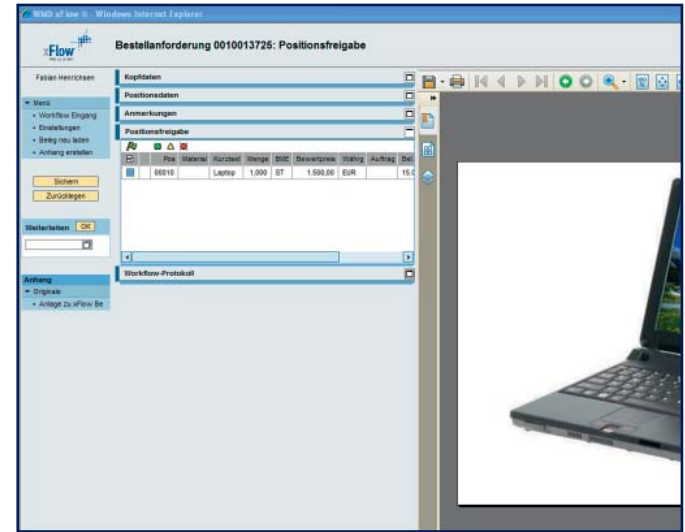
WMD xFlow ® - Windows Internet Explorer

xFlow

Bestellanforderung 0010013725: Positionsfreigabe

Fabian Henrichsen

▼ Menü
• Workflow Eingang
• Einstellungen
• Beleg neu laden
• Anhang erstellen

Sichern
Zurücklegen

Weiterleiten OK

Anhang
▼ Originale
• Anlage zu xFlow Be

Kopfdaten

Positionsdaten

Anmerkungen

Positionsfreigabe

| | Pos | Material | Kurztext | Menge | BME | Bewertpreis | Währg | Auftrag | Bel |
|---|---|---|---|---|---|---|---|---|---|
| | 00010 | | Laptop | 1,000 | ST | 1.500,00 | EUR | | 15,0 |

Workflow-Protokoll